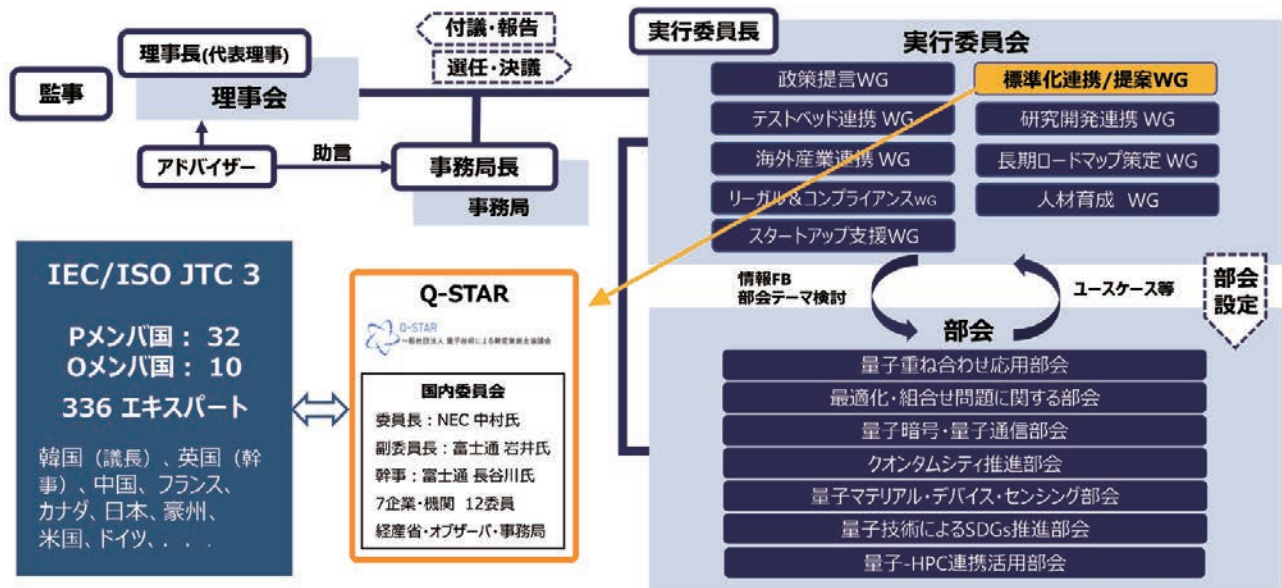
付議・報告

選任・決議

理事長(代表理事)

理事会

監事

アドバイザー

助言

事務局長

事務局

実行委員長

実行委員会

政策提言WG

標準化連携/提案WG

テストベッド連携 WG

研究開発連携 WG

海外産業連携 WG

長期ロードマップ策定 WG

リーガル&コンプライアンスWG

人材育成 WG

スタートアップ支援WG

情報FB
部会テーマ検討

ユースケース等

部会設定

部会

量子重ね合わせ応用部会

最適化・組合せ問題に関する部会

量子暗号・量子通信部会

クオンタムシティ推進部会

量子マテリアル・デバイス・センシング部会

量子技術によるSDGs推進部会

量子-HPC連携活用部会

IEC/ISO JTC 3

Pメンバ国： 32
Oメンバ国： 10
336 エキスパート

韓国（議長）、英国（幹事）、中国、フランス、カナダ、日本、豪州、米国、ドイツ、．．．

Q-STAR

Q-STAR
一般社団法人 量子技術による新産業創出協議会

国内委員会
委員長：NEC 中村氏
副委員長：富士通 岩井氏
幹事：富士通 長谷川氏
7企業・機関 12委員
経産省・オブザーバ・事務局